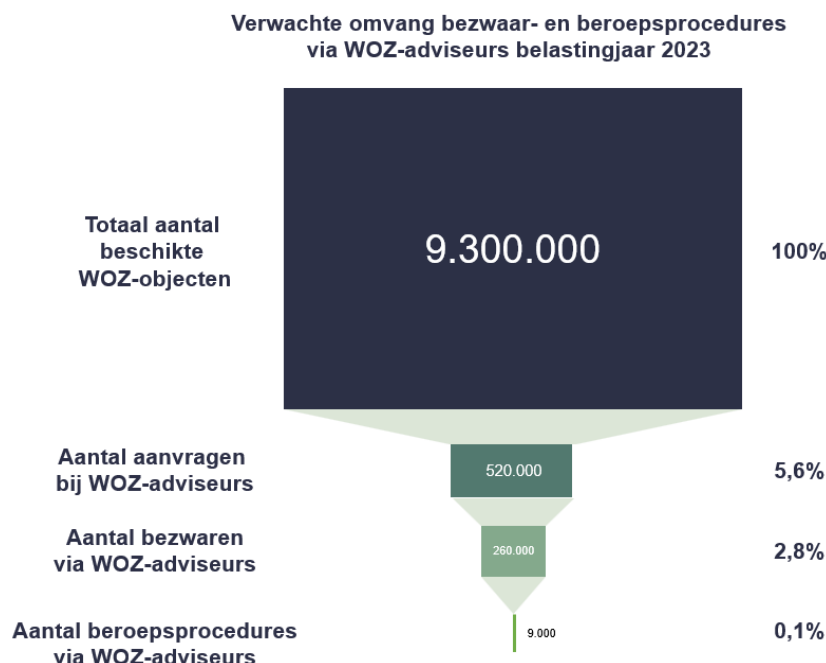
Verwachte omvang bezwaar- en beroepsprocedures via WOZ-adviseurs belastingjaar 2023

Totaal aantal beschikte WOZ-objecten

9.300.000

100%

Aantal aanvragen bij WOZ-adviseurs

520.000

5,6%

Aantal bezwaren via WOZ-adviseurs

260.000

2,8%

Aantal beroepsprocedures via WOZ-adviseurs

9.000

0,1%